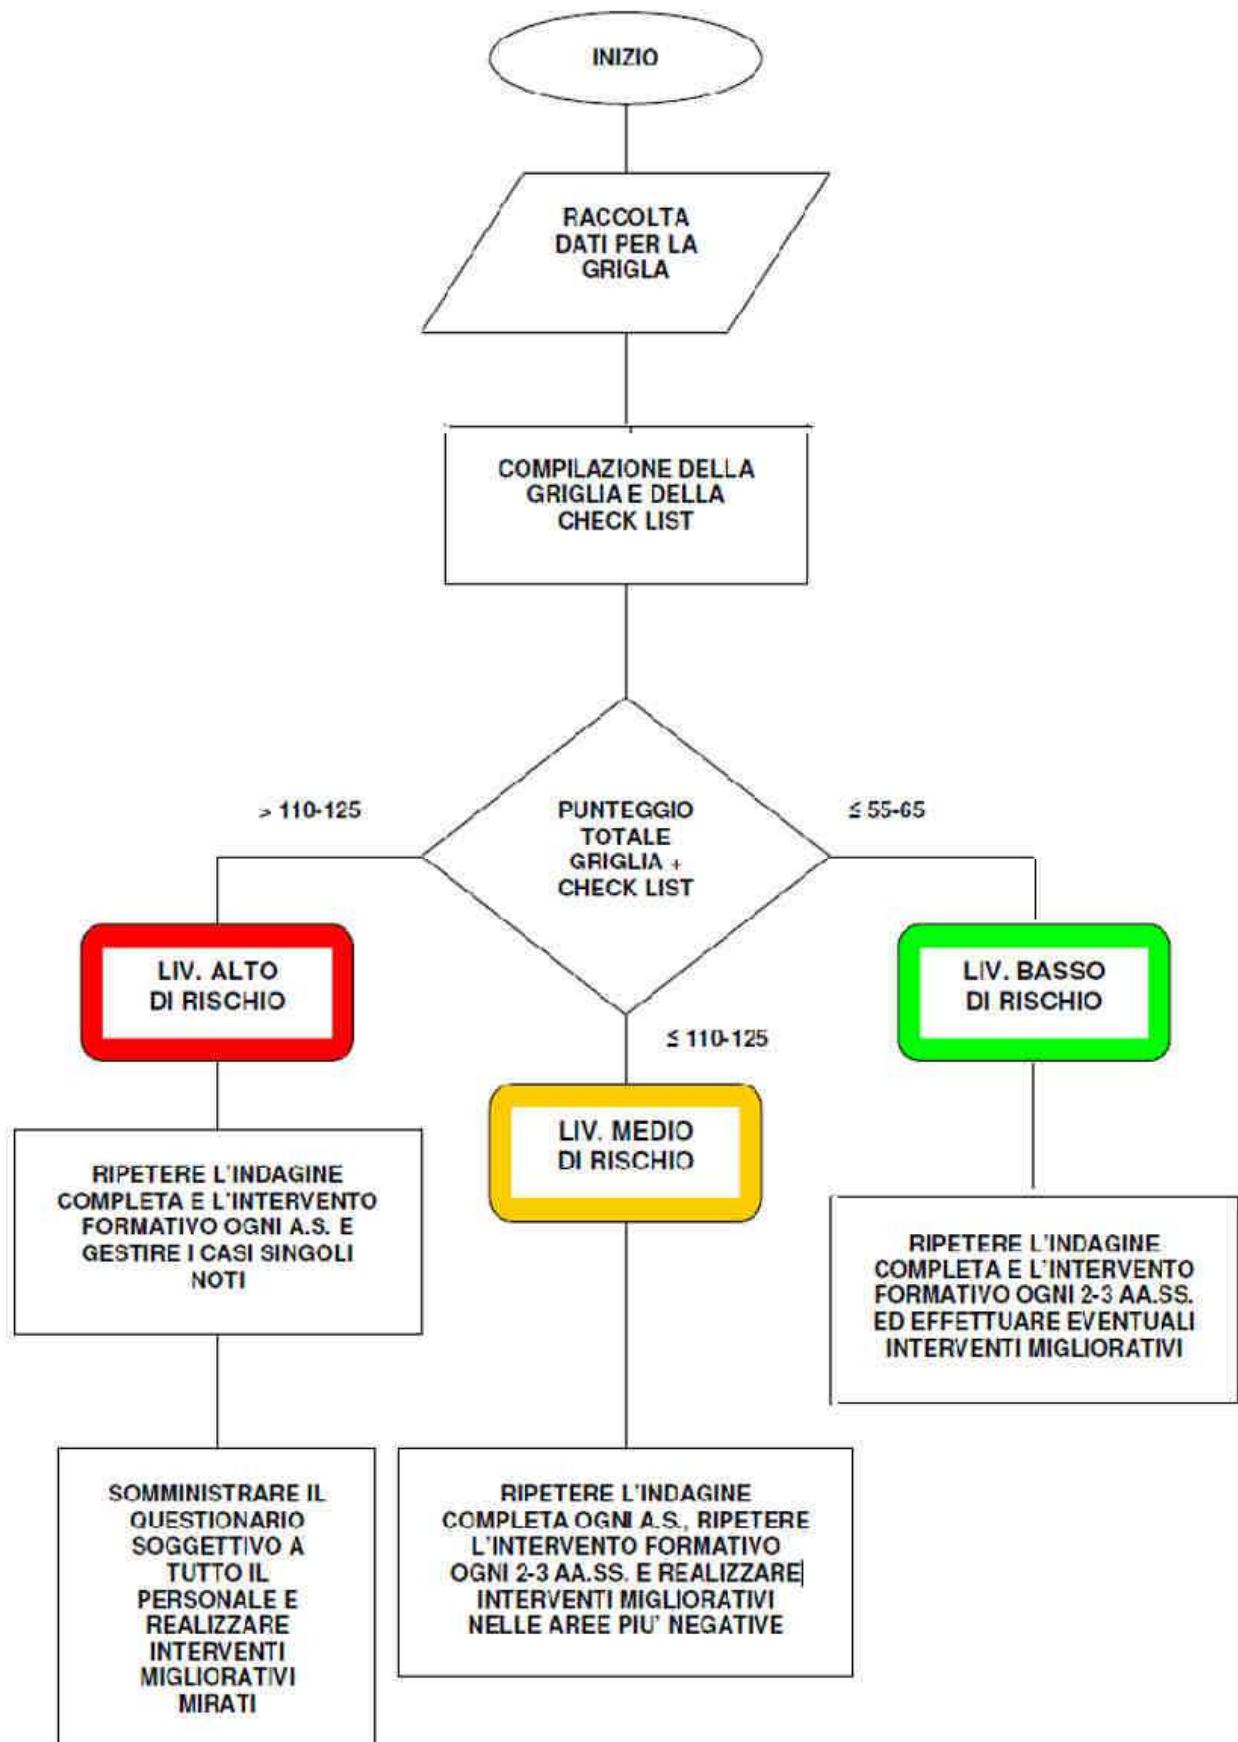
INIZIO

RACCOLTA DATI PER LA GRIGLA

COMPILAZIONE DELLA GRIGLIA E DELLA CHECK LIST

PUNTEGGIO TOTALE GRIGLIA + CHECK LIST

> 110-125

≤ 55-65

≤ 110-125

LIV. ALTO DI RISCHIO

LIV. MEDIO DI RISCHIO

LIV. BASSO DI RISCHIO

RIPETERE L'INDAGINE COMPLETA E L'INTERVENTO FORMATIVO OGNI A.S. E GESTIRE I CASI SINGOLI NOTI

RIPETERE L'INDAGINE COMPLETA E L'INTERVENTO FORMATIVO OGNI 2-3 AA.SS. ED EFFETTUARE EVENTUALI INTERVENTI MIGLIORATIVI

SOMMINISTRARE IL QUESTIONARIO SOGGETTIVO A TUTTO IL PERSONALE E REALIZZARE INTERVENTI MIGLIORATIVI MIRATI

RIPETERE L'INDAGINE COMPLETA OGNI A.S., RIPETERE L'INTERVENTO FORMATIVO OGNI 2-3 AA.SS. E REALIZZARE INTERVENTI MIGLIORATIVI NELLE AREE PIU' NEGATIVE